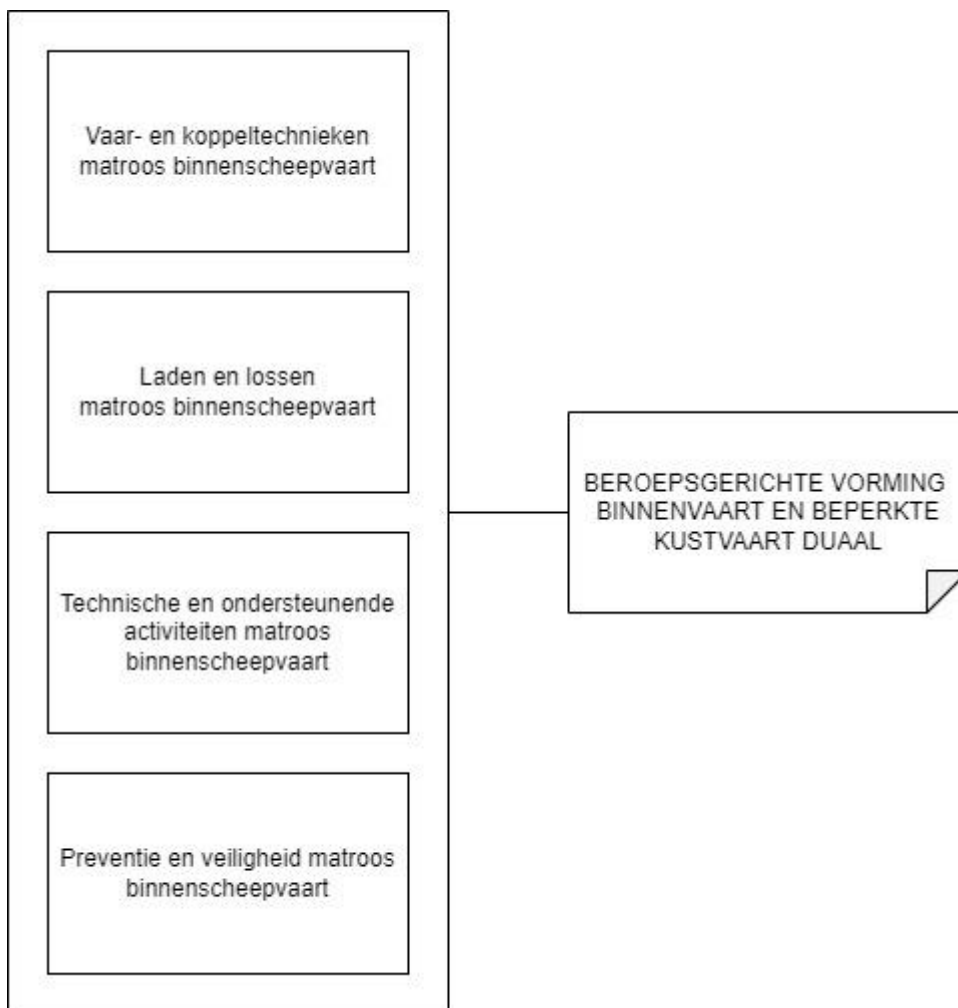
Vaar- en koppeltechnieken matroos binnenscheepvaart

Laden en lossen matroos binnenscheepvaart

Technische en ondersteunende activiteiten matroos binnenscheepvaart

Preventie en veiligheid matroos binnenscheepvaart

BEROEPSGERICHTE VORMING BINNENVAART EN BEPERKTE KUSTVAART DUAAL